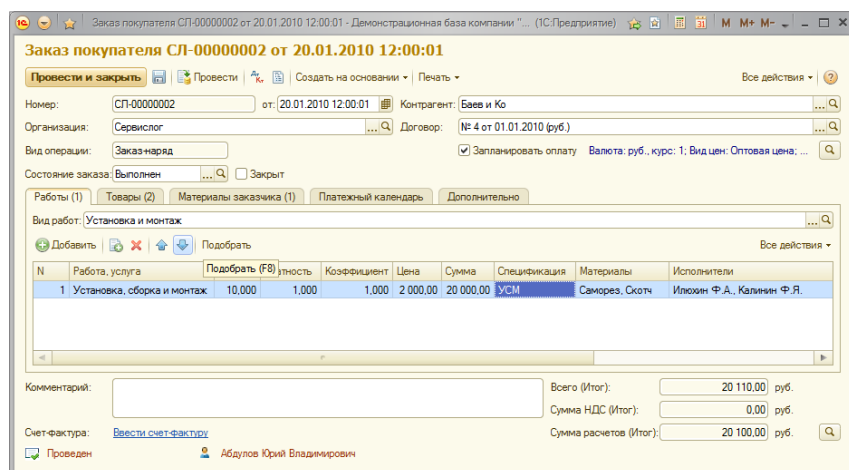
Заказ покупателя СЛ-00000002 от 20.01.2010 12:00:01 - Демонстрационная база компании "... (1С:Предприятие)

M M+ M-

Заказ покупателя СЛ-00000002 от 20.01.2010 12:00:01

Провести и закрыть | Провести | Создать на основании ▾ | Печать ▾ | Все действия ▾ | ?

Номер: СЛ-00000002 от: 20.01.2010 12:00:01 Контрагент: Баев и Ко

Организация: Сервислог Договор: № 4 от 01.01.2010 (руб.)

Вид операции: Заказ-наряд Запланировать оплату Валюта: руб., курс: 1; Вид цен: Оптовая цена; ...

Состояние заказа: Выполнен Закрыт

Работы (1) | Товары (2) | Материалы заказчика (1) | Платежный календарь | Дополнительно

Вид работ: Установка и монтаж

Добавить | Подобрать | Все действия ▾

Подобрать (F8)

| N | Работа, услуга | | ратность | Коэффициент | Цена | Сумма | Спецификация | Материалы | Исполнители |
|---|---|---|---|---|---|---|---|---|---|
| 1 | Установка, сборка и монтаж | 10,000 | 1,000 | 1,000 | 2 000,00 | 20 000,00 | УСМ | Саморез, Скотч | Илюхин Ф.А., Калинин Ф.Я. |

Комментарий:

Всего (Итог): 20 110,00 руб.

Сумма НДС (Итог): 0,00 руб.

Счет-фактура: Ввести счет-фактуру

Сумма расчетов (Итог): 20 100,00 руб.

Проведен Абдулов Юрий Владимирович